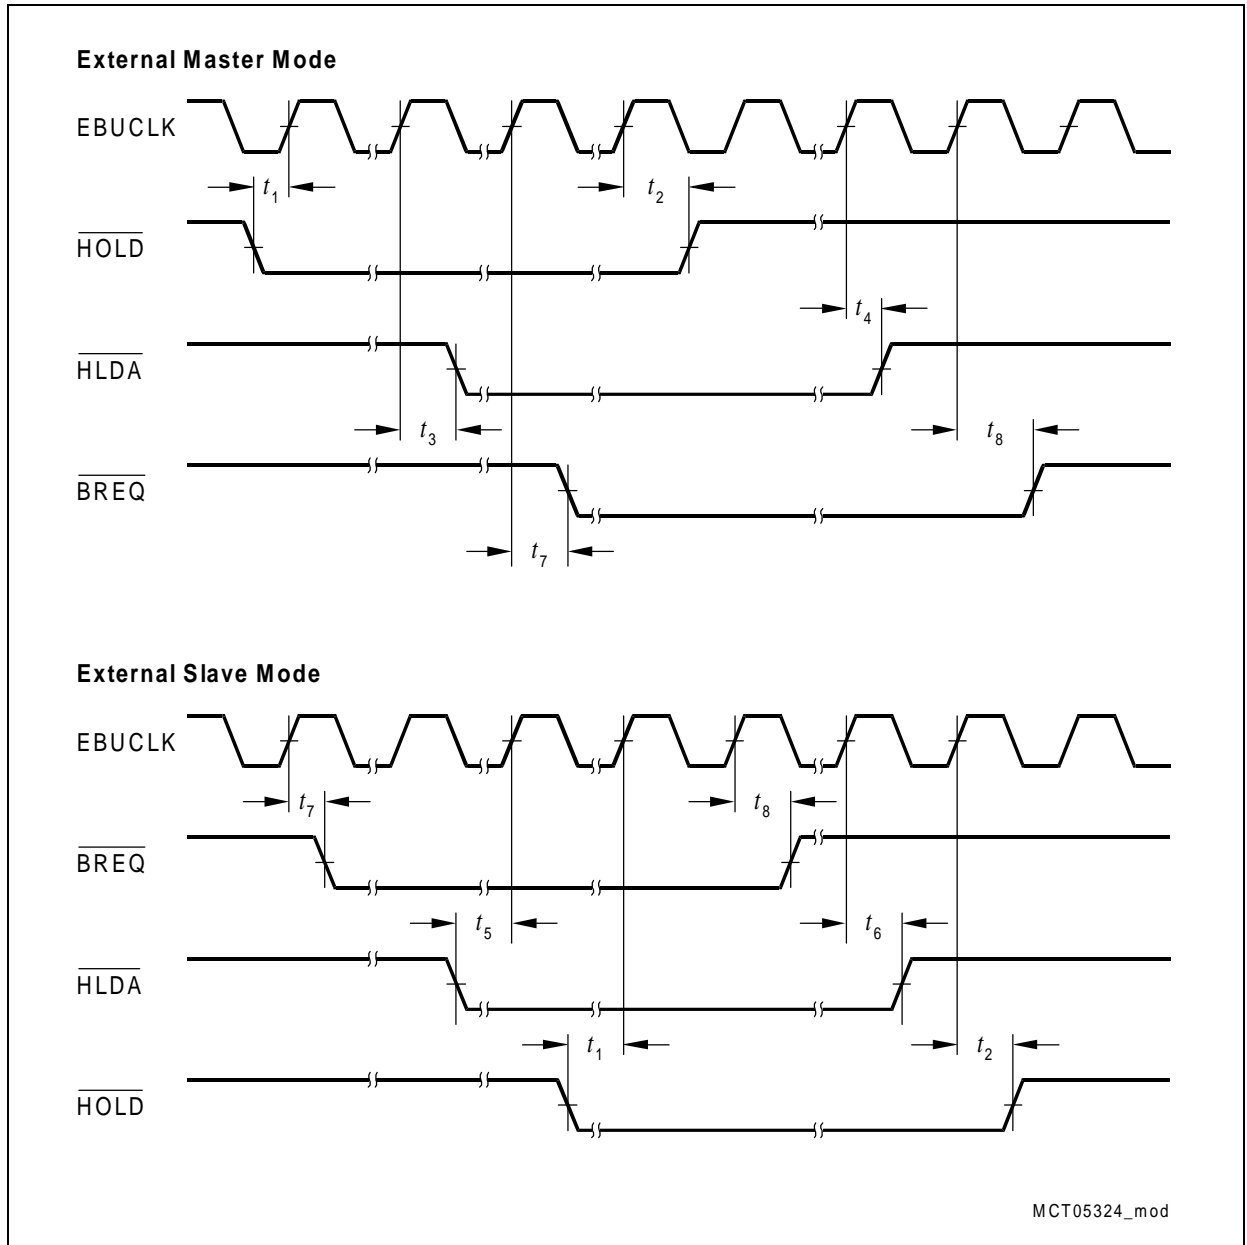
External Master Mode

EBUCLK

$t_1$

$t_2$

$\overline{HOLD}$

$t_4$

$\overline{HLDA}$

$t_3$

$t_8$

$\overline{BREQ}$

$t_7$

External Slave Mode

EBUCLK

$t_7$

$t_8$

$\overline{BREQ}$

$t_5$

$t_6$

$\overline{HLDA}$

$t_1$

$t_2$

$\overline{HOLD}$

MCT05324_mod